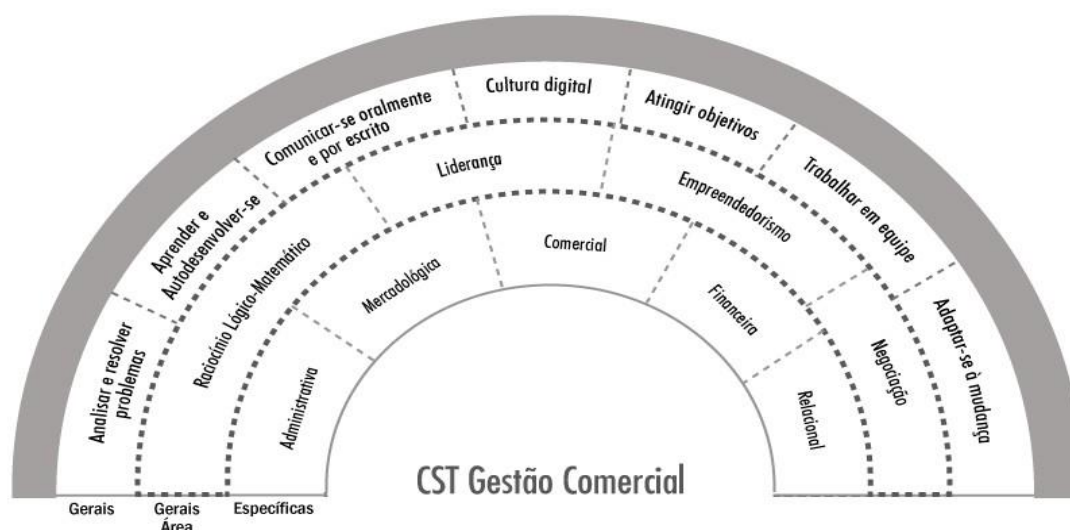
Analisar e resolver problemas

Aprender e Autodesenvolver-se

Comunicar-se oralmente e por escrito

Cultura digital

Atingir objetivos

Trabalhar em equipe

Adaptar-se à mudança

Raciocínio Lógico-Matemático

Liderança

Empreendedorismo

Negociação

Administrativa

Mercadológica

Comercial

Financeira

Relacional

CST Gestão Comercial

Gerais

Gerais Área

Específicas